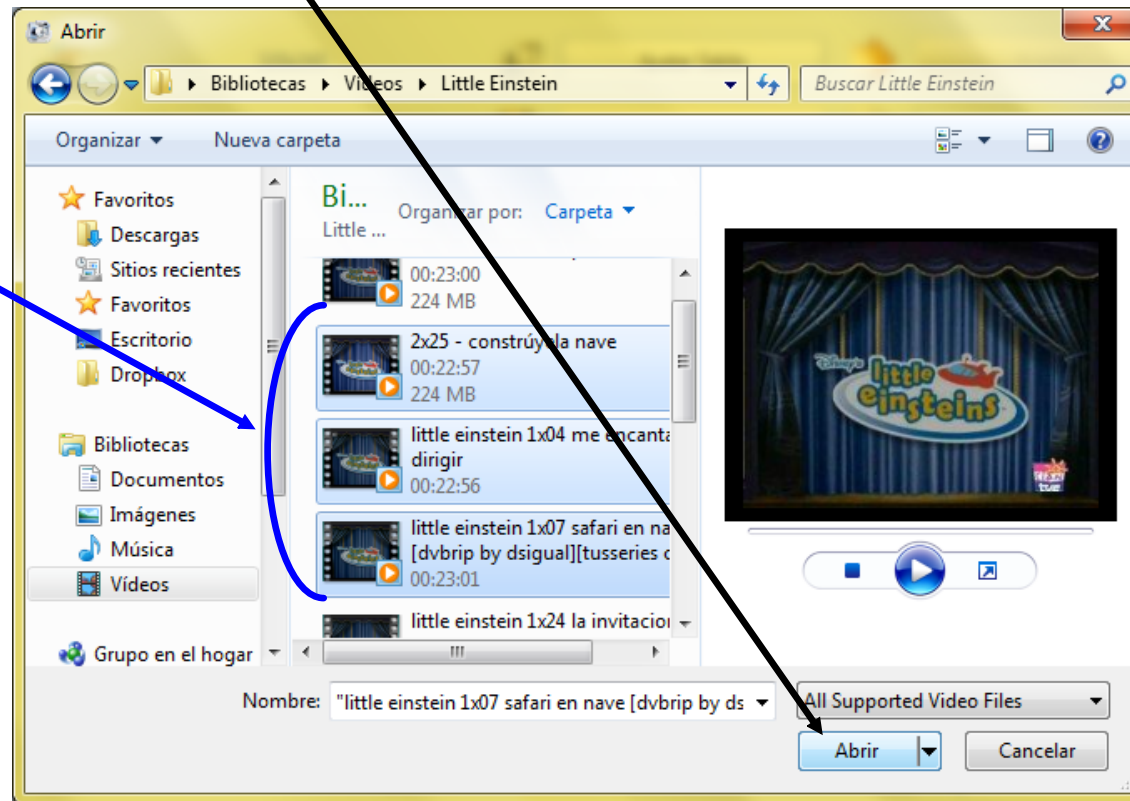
Abrir

Bibliotecas ▸ Vídeos ▸ Little Einstein

Buscar Little Einstein

Organizar ▾ Nueva carpeta

Favoritos
Descargas
Sitios recientes
Favoritos
Escritorio
Dropbox

Bibliotecas
Documentos
Imágenes
Música
Vídeos

Grupo en el hogar

Bi...
Little ...

Organizar por: Carpeta ▾

00:23:00
224 MB

2x25 - constrúyela nave
00:22:57
224 MB

little einstein 1x04 me encanta dirigir
00:22:56

little einstein 1x07 safari en na [dvbrip by dsigual][tusseries c
00:23:01

little einstein 1x24 la invitacion

little einsteins

Nombre: "little einstein 1x07 safari en nave [dvbrip by ds

All Supported Video Files

Abrir

Cancelar